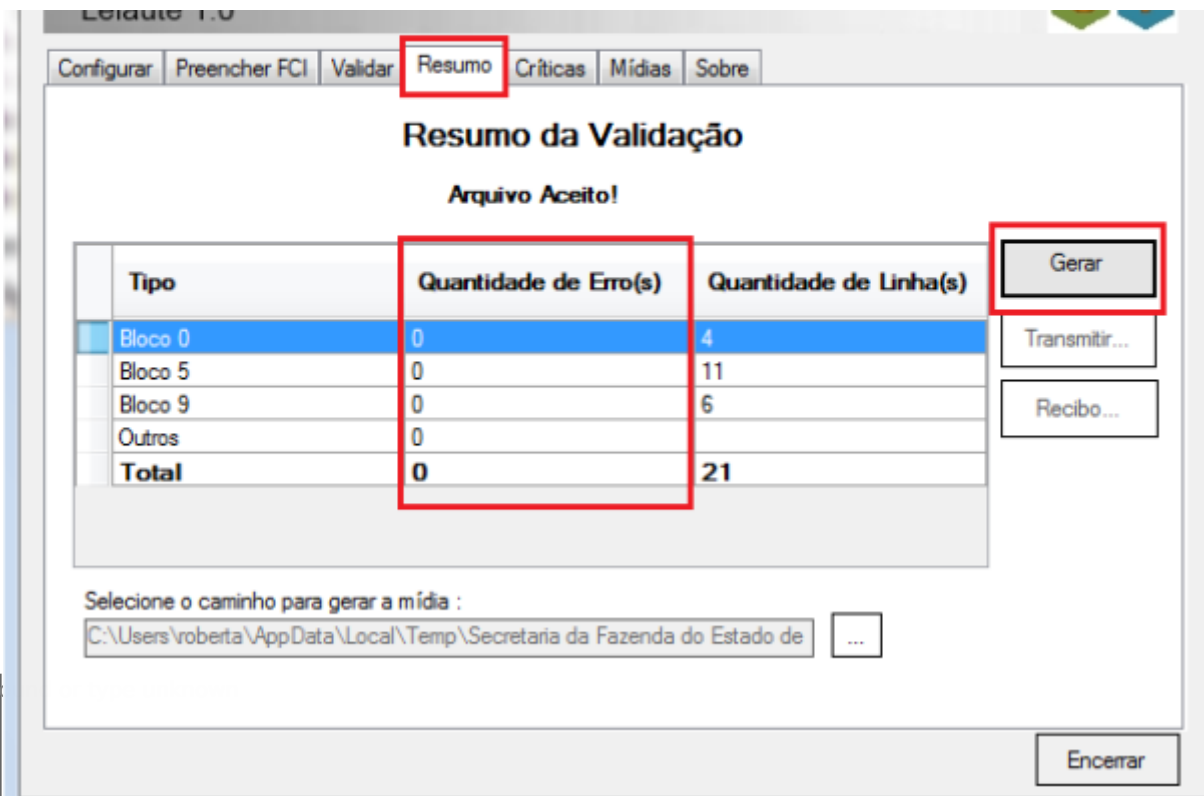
Leiaute 1.0

Configurar | Preencher FCI | Validar | Resumo | Críticas | Mídias | Sobre

Resumo da Validação

Arquivo Aceito!

| Tipo | Quantidade de Erro(s) | Quantidade de Linha(s) |
|---|---|---|
| Bloco 0 | 0 | 4 |
| Bloco 5 | 0 | 11 |
| Bloco 9 | 0 | 6 |
| Outros | 0 | |
| Total | 0 | 21 |

Gerar

Transmitir...

Recibo...

Selecione o caminho para gerar a mídia :

C:\Users\roberta\AppData\Local\Temp\Secretaria da Fazenda do Estado de

...

Encerrar